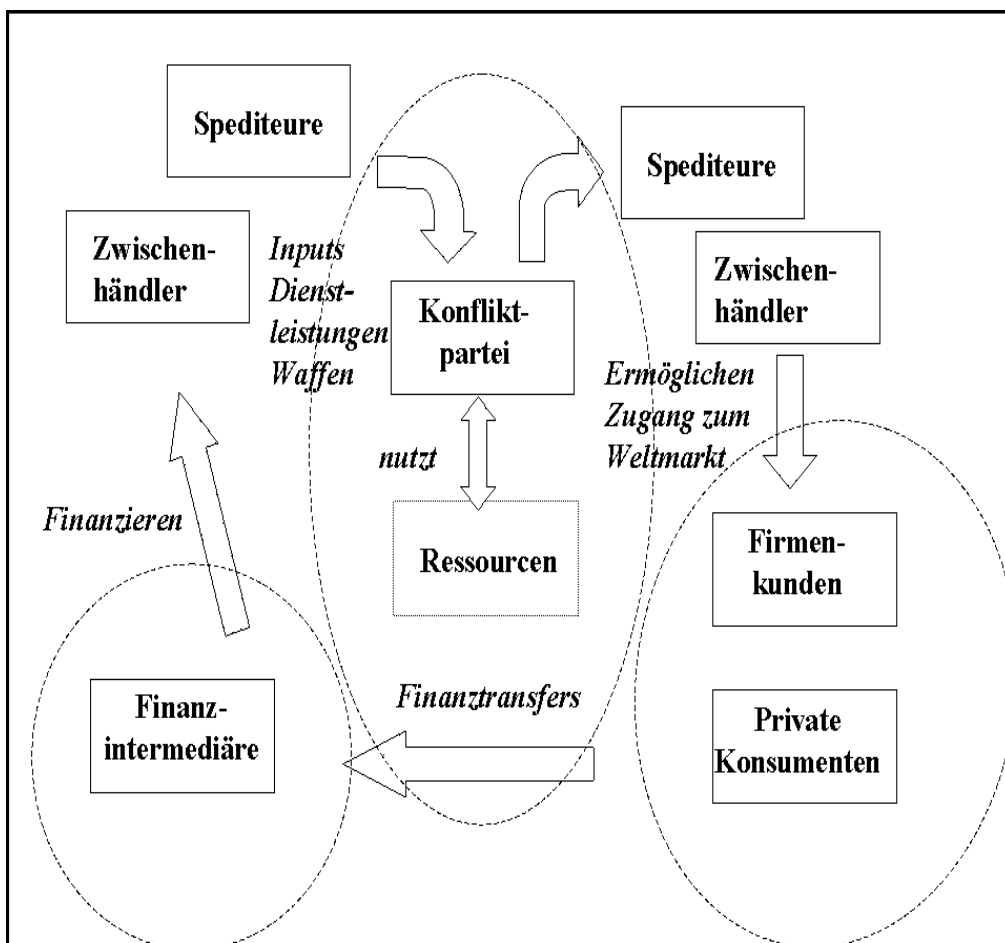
Spediteure

Zwischenhändler

Inputs
Dienstleistungen
Waffen

Konfliktpartei

Spediteure

Zwischenhändler

Ermöglichen
Zugang zum
Weltmarkt

nutzt

Ressourcen

Finanzieren

Firmenkunden

Private
Konsumenten

Finanzintermediäre

Finanztransfers